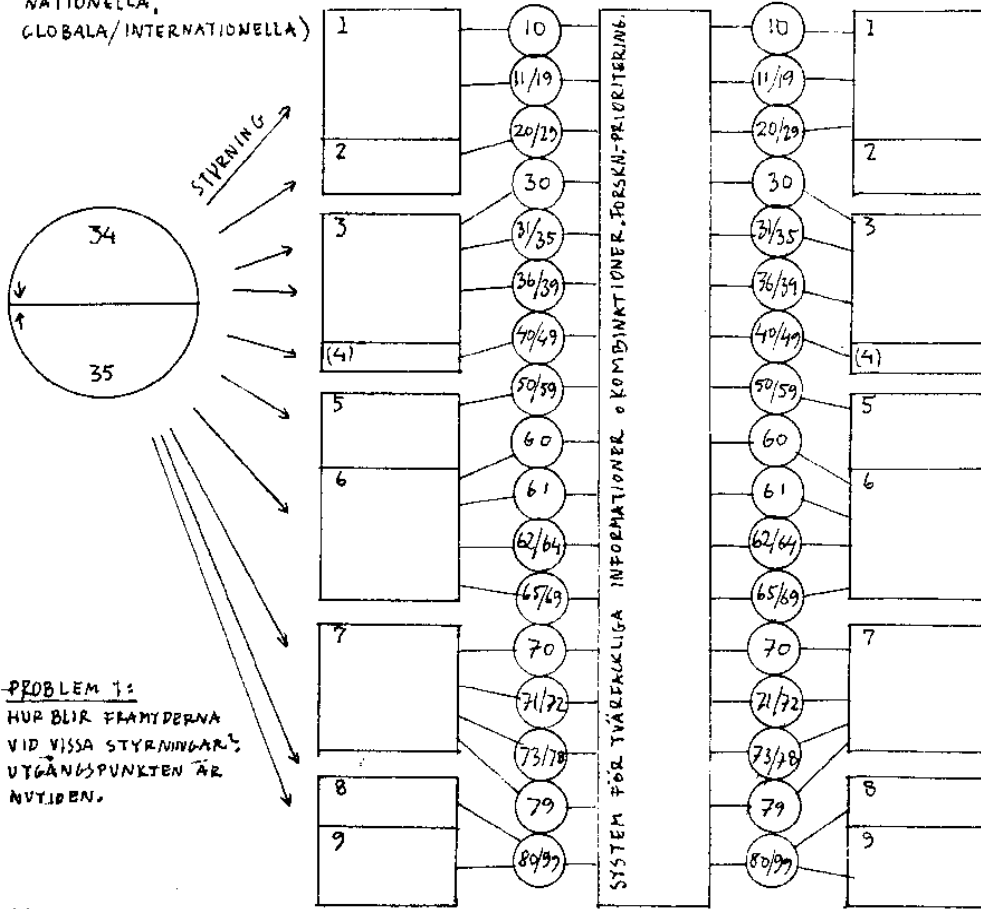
NATIONELLA,
GLOBALA/INTERNATIONELLA)

STYRNING

34

35

1
2
3
(4)
5
6
7
8
9

10
11/19
20/29
30
31/35
36/39
40/49
50/59
60
61
62/64
65/69
70
71/72
73/78
79
80/99

SYSTEM FÖR TVÄRFACKLIGA INFORMATIONER o KOMBINATIONER, FORSKN.-PRIORITERING.

10
11/19
20/29
30
31/35
36/39
40/49
50/59
60
61
62/64
65/69
70
71/72
73/78
79
80/99

1
2
3
(4)
5
6
7
8
9

PROBLEM 1:
HUR BLIR FRAMTIDERNA VID VISSA STYRNINGAR?
UTGÅNGSPUNKTEN ÄR NUTIDEN.